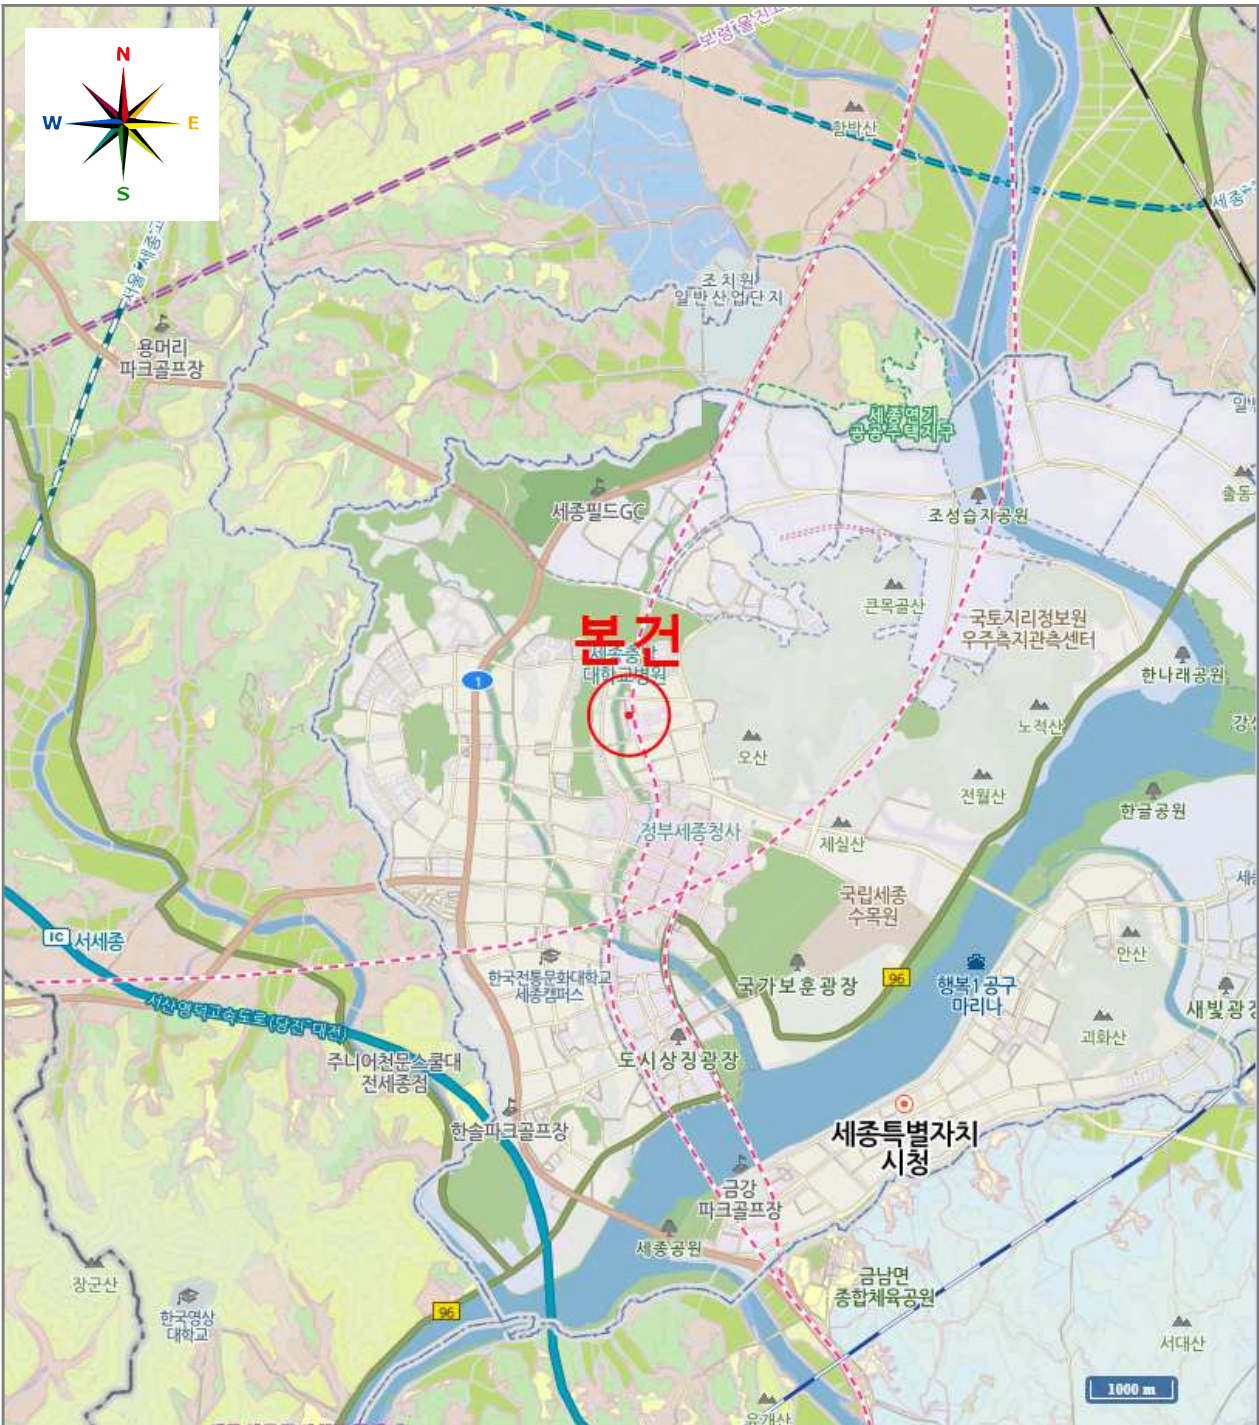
N
W
E
S
보령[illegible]
세종
참밭산
조치원
일반산업단지
용머리
파크골프장
세종연기
공공주택지구
일신
출동
세종필드GC
조성습지공원
큰목골산
국토지리정보원
우주측지관측센터
본건
세종충남
대학교병원
한나래공원
1
노적산
오산
전월산
한글공원
정부세종청사
제실산
국립세종
수목원
IC 서세종
한국전통문화대학교
세종캠퍼스
국가보훈광장
96
행복1공구
마리나
안산
새빛광장
서산영덕고속도로(당진~대전)
괴화산
주니어천문스쿨대
전세종점
도시상징광장
한솔파크골프장
세종특별자치
시청
금강
파크골프장
세종공원
장군산
금남면
종합체육공원
한국영상
대학교
96
서대산
1000 m
유개산